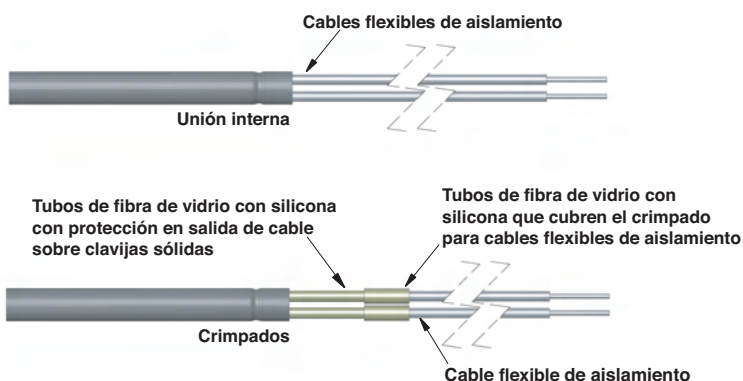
Cables flexibles de aislamiento

Unión interna

Tubos de fibra de vidrio con silicona con protección en salida de cable sobre clavijas sólidas

Tubos de fibra de vidrio con silicona que cubren el crimpado para cables flexibles de aislamiento

Crimpados

Cable flexible de aislamiento